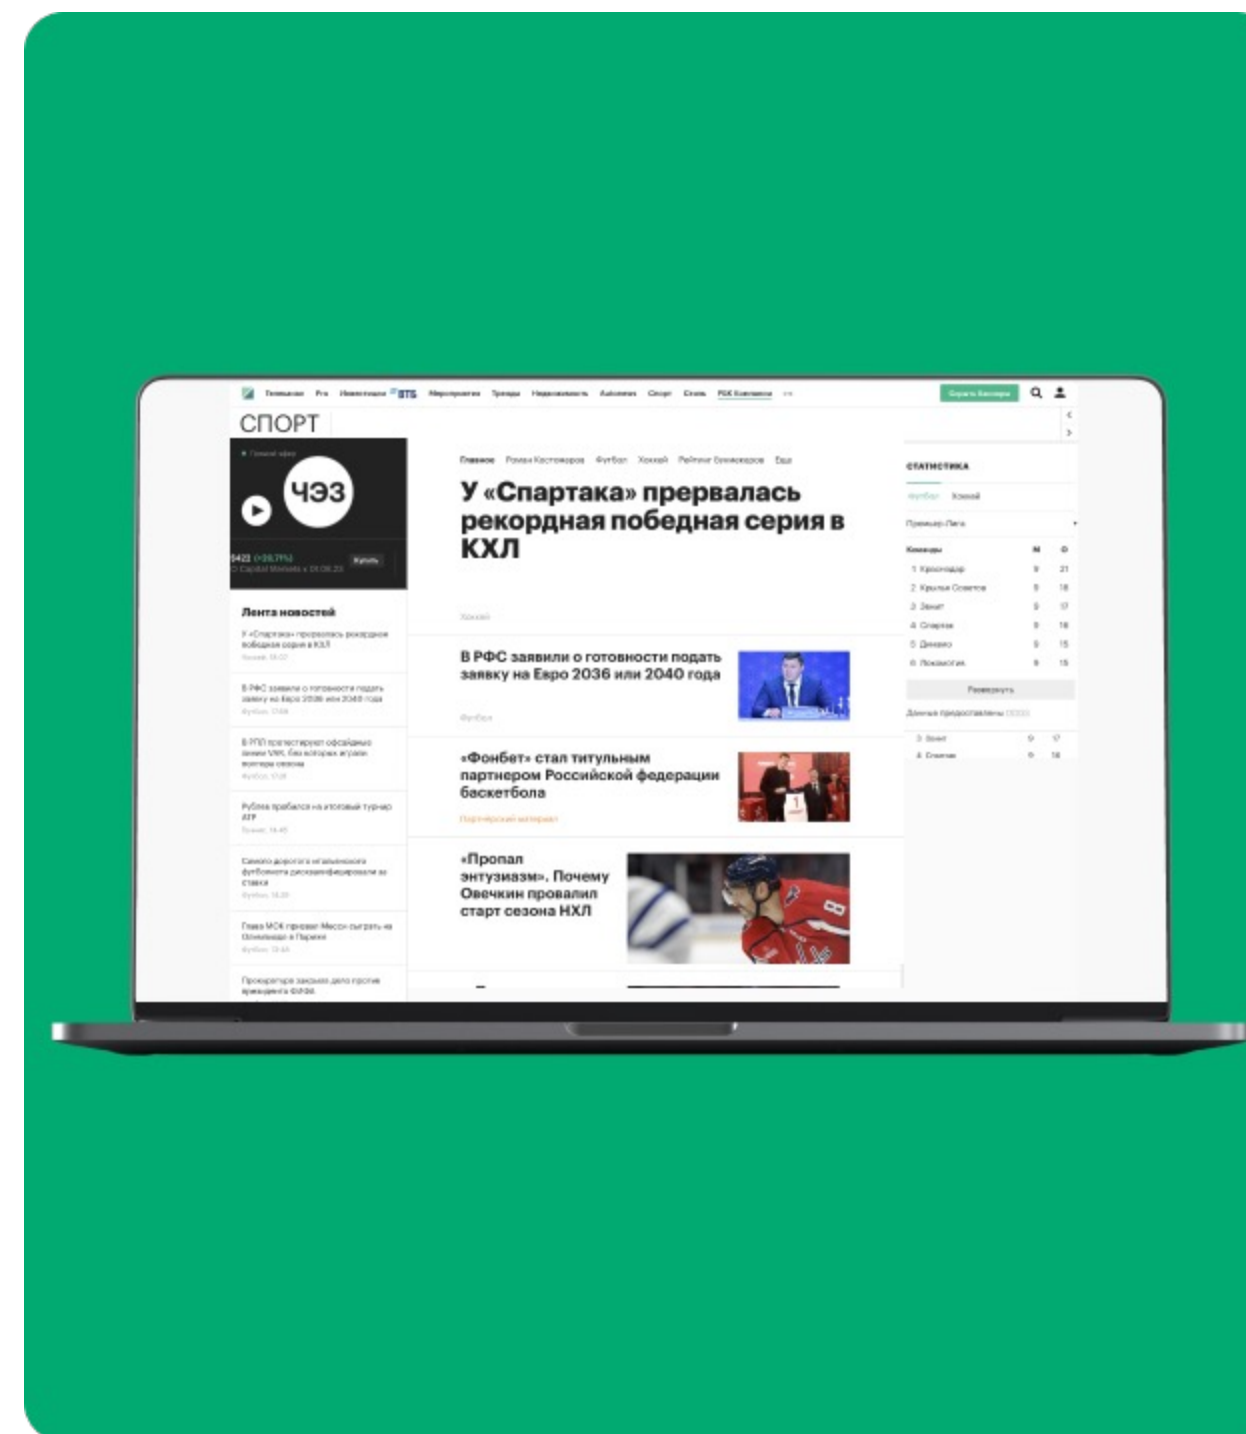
Телеканал Pro Инвестиции ВТБ Мероприятия Тренды Недвижимость Autonews Спорт Стиль РБК Компании

Узнать больше

СПОРТ

ЧЭЗ

Купить

Лента новостей

У «Спартака» прервалась рекордная победная серия в КХЛ

В РФС заявили о готовности подать заявку на Евро 2036 или 2040 года

В РПЛ протестируют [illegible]

Рублев пробился на итоговый турнир ATP

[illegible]

Глава МОК призвал Месси сыграть на Олимпиаде в Париже

Прокуратура закрыла дело против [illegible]

Главное Роман Костомаров Футбол Хоккей Рейтинг бомбардиров Еще

У «Спартака» прервалась рекордная победная серия в КХЛ

Хоккей

В РФС заявили о готовности подать заявку на Евро 2036 или 2040 года

Футбол

«Фонбет» стал титульным партнером Российской федерации баскетбола

Партнерский материал

«Пропал энтузиазм». Почему Овечкин провалил старт сезона НХЛ

СТАТИСТИКА

Футбол Хоккей

Премьер-Лига

| Команды | И | О |
|---|---|---|
| 1 Краснодар | 9 | 21 |
| 2 Крылья Советов | 9 | 18 |
| 3 Зенит | 9 | 17 |
| 4 Спартак | 9 | 16 |
| 5 Динамо | 9 | 15 |
| 6 Локомотив | 9 | 15 |

Развернуть

Данные предоставлены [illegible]